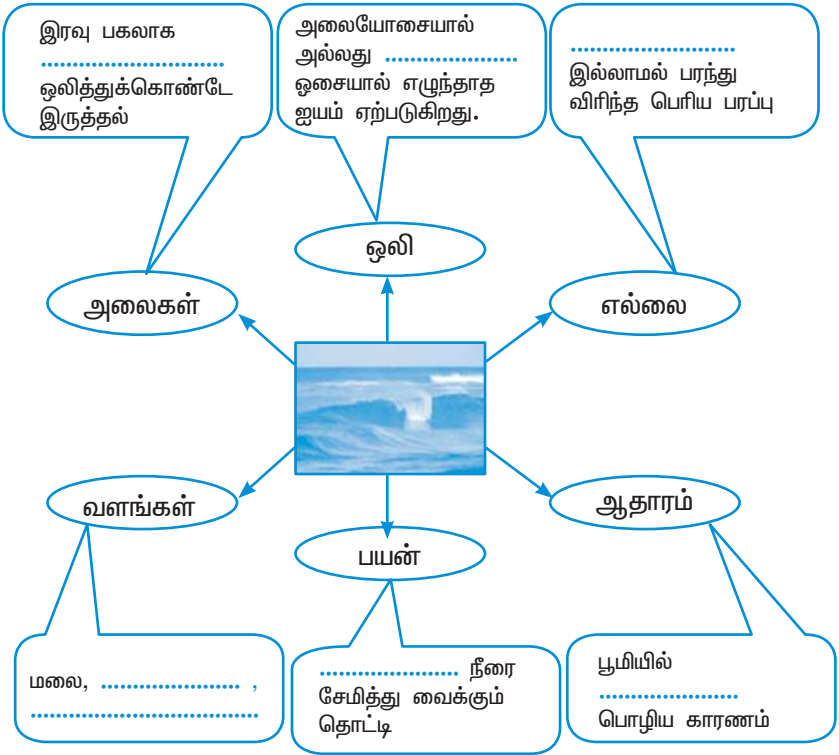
இரவு பகலாக ..................... ஒலித்துக்கொண்டே இருத்தல்

அலையோசையால் அல்லது ..................... ஓசையால் எழுந்தாத ஐயம் ஏற்படுகிறது.

..................... இல்லாமல் பரந்து விரிந்த பெரிய பரப்பு

ஒலி

அலைகள்

எல்லை

வளங்கள்

ஆதாரம்

பயன்

மலை, ..................... , .....................

..................... நீரை சேமித்து வைக்கும் தொட்டி

பூமியில் ..................... பொழிய காரணம்